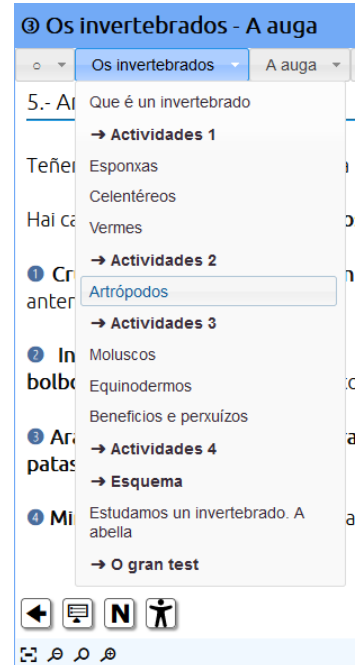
③ Os invertebrados - A auga

○ Os invertebrados A auga

5.- Ar

Teñen

Hai ca

❶ Cr anter

❷ In bolbc

❸ Ara patas

❹ Mi

Que é un invertebrado
➔ Actividades 1
Esponxas
Celentéreos
Vermes
➔ Actividades 2
Artrópodos
➔ Actividades 3
Moluscos
Equinodermos
Beneficios e perxuízos
➔ Actividades 4
➔ Esquema
Estudamos un invertebrado. A abella
➔ O gran test

N